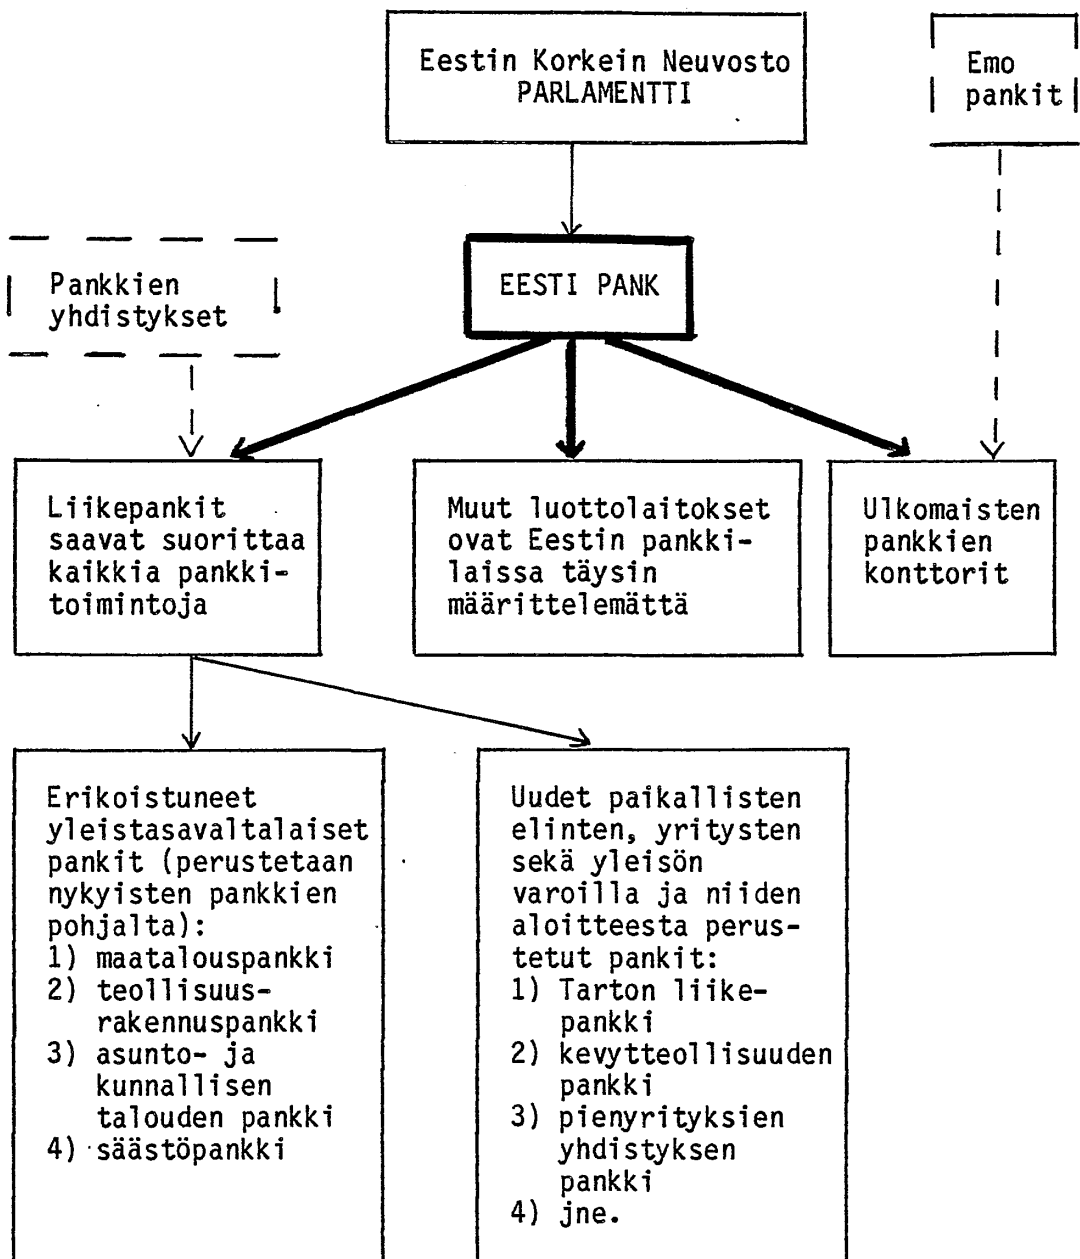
Eestin Korkein Neuvosto
PARLAMENTTI

Emo pankit

Pankkien yhdistykset

EESTI PANK

Liikepankit saavat suorittaa kaikkia pankkitoimintoja

Muut luottolaitokset ovat Eestin pankkilaissa täysin määrittelemättä

Ulkomaisten pankkien konttorit

Erikoistuneet yleistasavaltalaiset pankit (perustetaan nykyisten pankkien pohjalta):
1) maatalouspankki
2) teollisuusrakennuspankki
3) asunto- ja kunnallisen talouden pankki
4) säästöpankki

Uudet paikallisten elinten, yritysten sekä yleisön varoilla ja niiden aloitteesta perustetut pankit:
1) Tarton liikepankki
2) kevytteollisuuden pankki
3) pienyrityksien yhdistyksen pankki
4) jne.